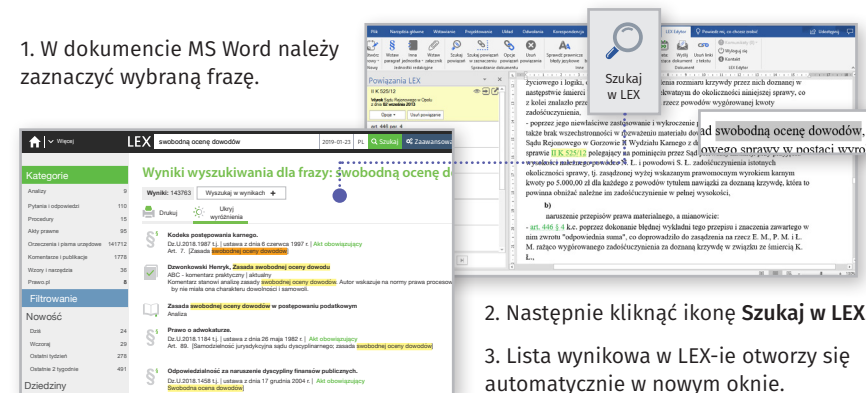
1. W dokumencie MS Word należy zaznaczyć wybraną frazę.

Szukaj w LEX

LEX swobodną ocenę dowodów 2019-01-23 PL Szukaj Zaawansowane

Kategorie

| Analizy | 9 |
|---|---|
| Pytania i odpowiedzi | 110 |
| Procedury | 15 |
| Akty prawne | 95 |
| Orzeczenia i pisma urzędowe | 141712 |
| Komentarze i publikacje | 1778 |
| Wzory i narzędzia | 36 |
| Prawo.pl | 8 |

Filtrowanie

Nowość

| Dziś | 24 |
|---|---|
| Wczoraj | 29 |
| Ostatni tydzień | 278 |
| Ostatnie 2 tygodnie | 491 |

Dziedziny

Wyniki wyszukiwania dla frazy: swobodną ocenę do

Wyniki: 143763 Wyszukaj w wynikach +

Drukuj Ukryj wyróżnienia

Kodeks postępowania karnego.
Dz.U.2018.1987 t.j. | ustawa z dnia 6 czerwca 1997 r. | Akt obowiązujący
Art. 7. [Zasada swobodnej oceny dowodów]

Dawonkowski Henryk, Zasada swobodnej oceny dowodu
ABC - komentarz praktyczny | aktualny
Komentarz stanowi analizę zasady swobodnej oceny dowodów. Autor wskazuje na normy prawa procesowego

Zasada swobodnej oceny dowodów w postępowaniu podatkowym
Analiza

Prawo o adwokaturze.
Dz.U.2018.1184 t.j. | ustawa z dnia 26 maja 1982 r. | Akt obowiązujący
Art. 89. [Samodzielność jurysdykcyjna sądu dyscyplinarnego; zasada swobodnej oceny dowodów]

Odpowiedzialność za naruszenie dyscypliny finansów publicznych.
Dz.U.2018.1458 t.j. | ustawa z dnia 17 grudnia 2004 r. | Akt obowiązujący
Swobodna ocena dowodów

Powiązania LEX
II K 525/12

ad swobodną ocenę dowodów,

- art. 446 § 4 k.c. poprzez dokonanie błędnej wykładni tego przepisu i zaznaczenia zawartego w nim zwrotu "odpowiednia suma", co doprowadziło do zasądzenia na rzecz E. M., P. M. i L. M. rażąco wygórowanego zadośćuczynienia za doznaną krzywdę w związku ze śmiercią K. L.,

2. Następnie kliknąć ikonę Szukaj w LEX.

3. Lista wynikowa w LEX-ie otworzy się automatycznie w nowym oknie.